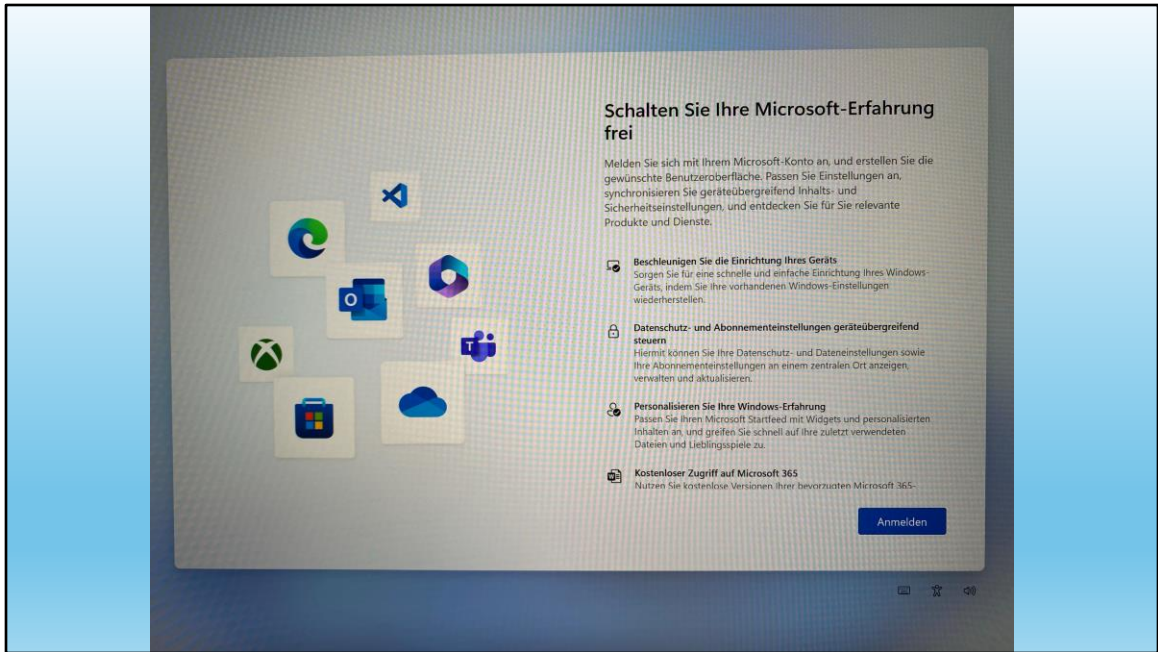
Schalten Sie Ihre Microsoft-Erfahrung frei

Melden Sie sich mit Ihrem Microsoft-Konto an, und erstellen Sie die gewünschte Benutzeroberfläche. Passen Sie Einstellungen an, synchronisieren Sie geräteübergreifend Inhalts- und Sicherheitseinstellungen, und entdecken Sie für Sie relevante Produkte und Dienste.

Beschleunigen Sie die Einrichtung Ihres Geräts
Sorgen Sie für eine schnelle und einfache Einrichtung Ihres Windows-Geräts, indem Sie Ihre vorhandenen Windows-Einstellungen wiederherstellen.

Datenschutz- und Abonnementeinstellungen geräteübergreifend steuern
Hiermit können Sie Ihre Datenschutz- und Dateneinstellungen sowie Ihre Abonnementeinstellungen an einem zentralen Ort anzeigen, verwalten und aktualisieren.

Personalisieren Sie Ihre Windows-Erfahrung
Passen Sie Ihren Microsoft Startfeed mit Widgets und personalisierten Inhalten an, und greifen Sie schnell auf Ihre zuletzt verwendeten Dateien und Lieblingsspiele zu.

Kostenloser Zugriff auf Microsoft 365
Nutzen Sie kostenlose Versionen Ihrer bevorzugten Microsoft 365-

Anmelden

O

T